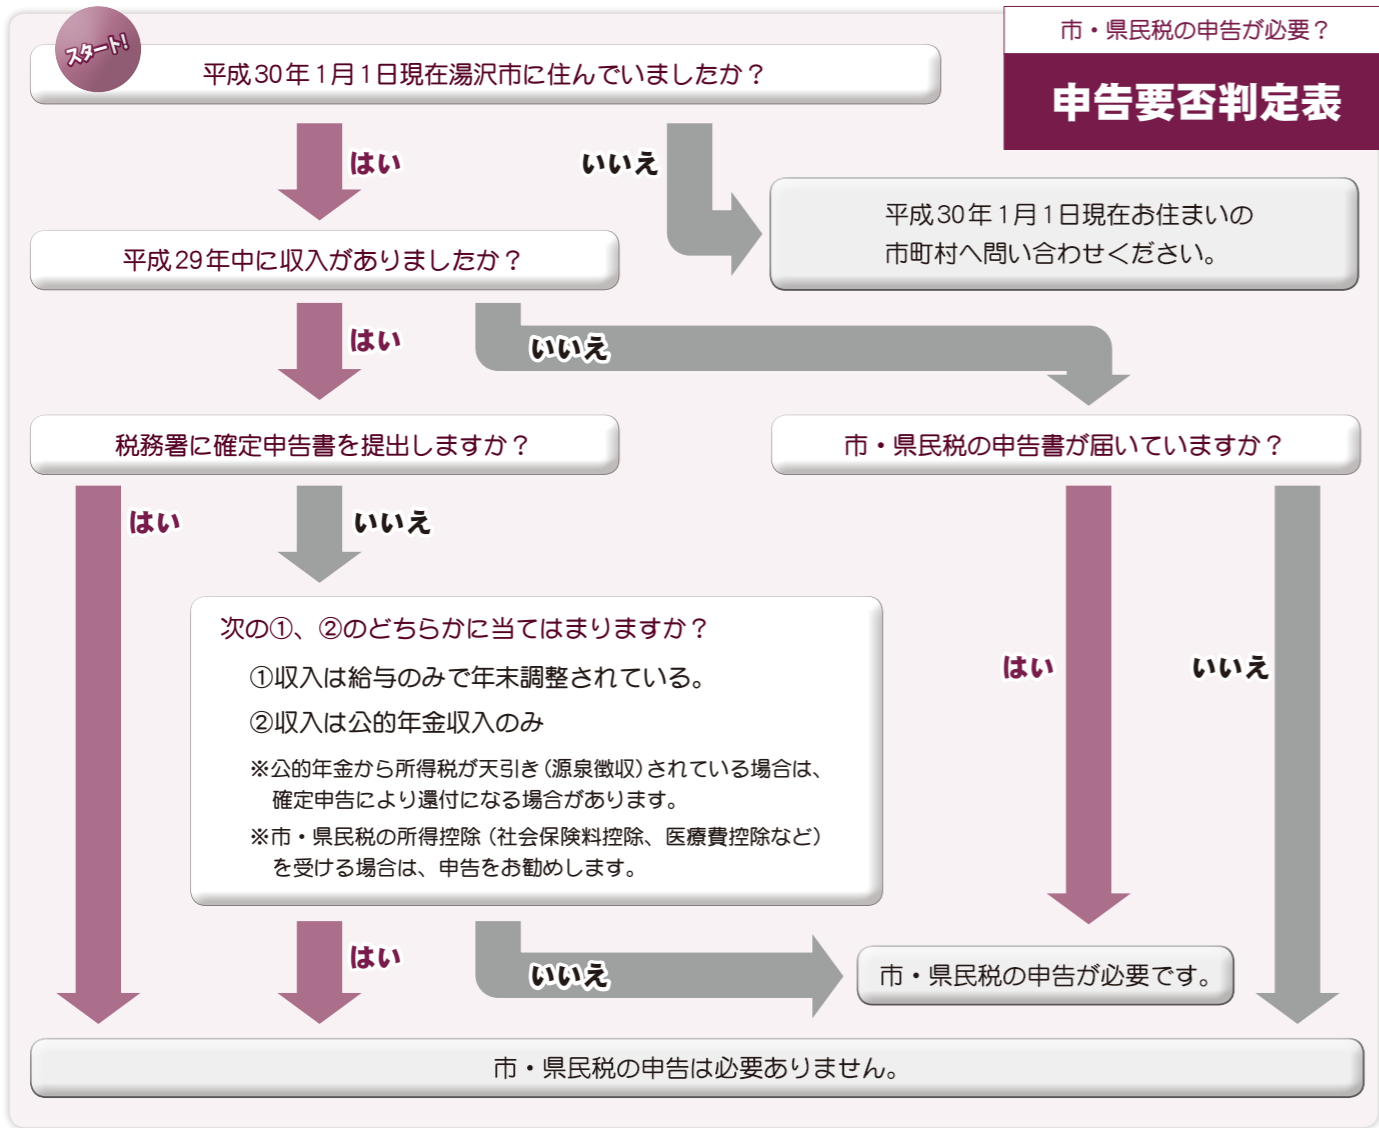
市・県民税の申告が必要？

申告要否判定表

スタート!

平成30年1月1日現在湯沢市に住んでいましたか？

はい

いいえ

平成30年1月1日現在お住まいの市町村へ問い合わせください。

平成29年中に収入がありましたか？

はい

いいえ

税務署に確定申告書を提出しますか？

市・県民税の申告書が届いていますか？

はい

いいえ

次の①、②のどちらかに当てはまりますか？

①収入は給与のみで年末調整されている。

②収入は公的年金収入のみ

※公的年金から所得税が天引き（源泉徴収）されている場合は、確定申告により還付になる場合があります。

※市・県民税の所得控除（社会保険料控除、医療費控除など）を受ける場合は、申告をお勧めします。

はい

いいえ

はい

いいえ

市・県民税の申告が必要です。

市・県民税の申告は必要ありません。